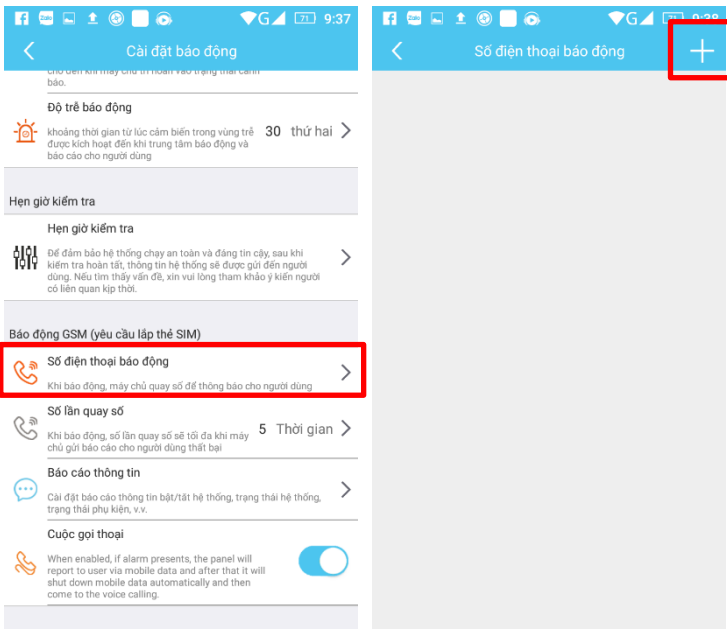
G 71 9:37

Cài đặt báo động

cho đến khi máy chủ trì hoãn vào trạng thái cảnh báo.

Độ trễ báo động
khoảng thời gian từ lúc cảm biến trong vùng trễ được kích hoạt đến khi trung tâm báo động và báo cáo cho người dùng
30 thứ hai

Hẹn giờ kiểm tra

Hẹn giờ kiểm tra
Để đảm bảo hệ thống chạy an toàn và đáng tin cậy, sau khi kiểm tra hoàn tất, thông tin hệ thống sẽ được gửi đến người dùng. Nếu tìm thấy vấn đề, xin vui lòng tham khảo ý kiến người có liên quan kịp thời.

Báo động GSM (yêu cầu lắp thẻ SIM)

Số điện thoại báo động
Khi báo động, máy chủ quay số để thông báo cho người dùng

Số lần quay số
Khi báo động, số lần quay số sẽ tối đa khi máy chủ gửi báo cáo cho người dùng thất bại
5 Thời gian

Báo cáo thông tin
Cài đặt báo cáo thông tin bật/tắt hệ thống, trạng thái hệ thống, trạng thái phụ kiện, v.v.

Cuộc gọi thoại
When enabled, if alarm presents, the panel will report to user via mobile data and after that it will shut down mobile data automatically and then come to the voice calling.

G 9:38

Số điện thoại báo động
+